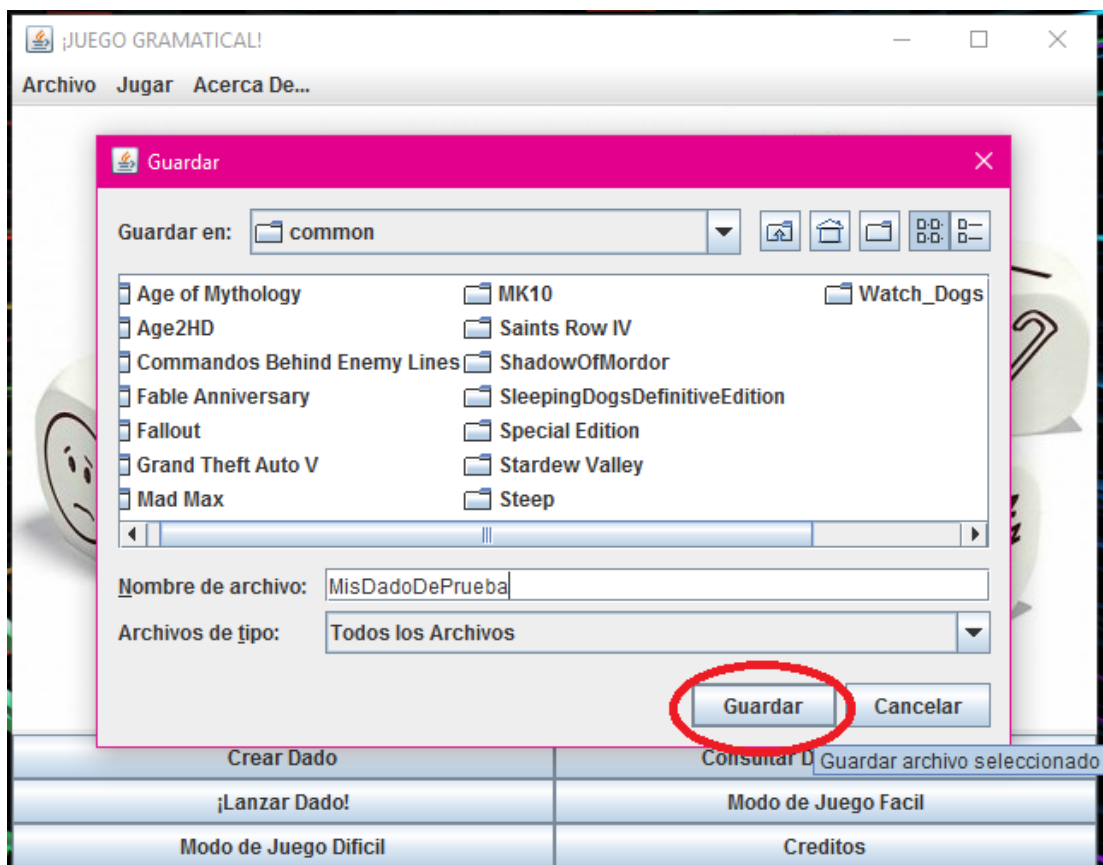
¡JUEGO GRAMATICAL!

Archivo Jugar Acerca De...

Guardar

Guardar en: common

Age of Mythology
Age2HD
Commandos Behind Enemy Lines
Fable Anniversary
Fallout
Grand Theft Auto V
Mad Max
MK10
Saints Row IV
ShadowOfMordor
SleepingDogsDefinitiveEdition
Special Edition
Stardew Valley
Steep
Watch_Dogs

Nombre de archivo: MisDadoDePrueba

Archivos de tipo: Todos los Archivos

Guardar Cancelar

Crear Dado
Consultar D
Guardar archivo seleccionado
¡Lanzar Dado!
Modo de Juego Facil
Modo de Juego Dificil
Creditos